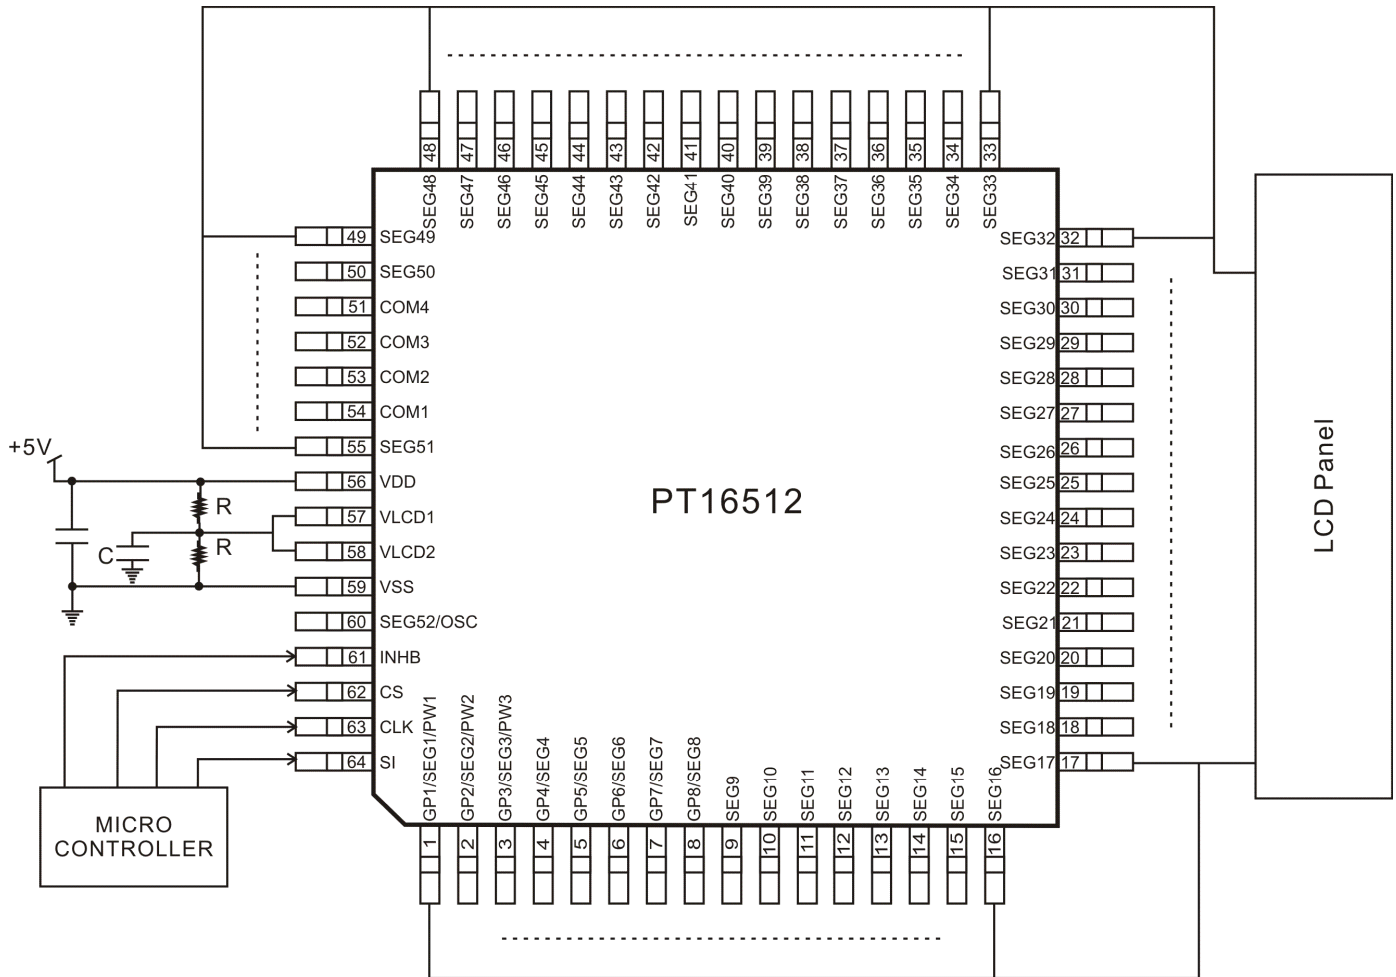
48 SEG48
47 SEG47
46 SEG46
45 SEG45
44 SEG44
43 SEG43
42 SEG42
41 SEG41
40 SEG40
39 SEG39
38 SEG38
37 SEG37
36 SEG36
35 SEG35
34 SEG34
33 SEG33

49 SEG49
50 SEG50
51 COM4
52 COM3
53 COM2
54 COM1
55 SEG51
+5V
56 VDD
R
57 VLCD1
C
R
58 VLCD2
59 VSS
60 SEG52/OSC
61 INHB
62 CS
63 CLK
64 SI

MICRO CONTROLLER

PT16512

SEG32 32
SEG31 31
SEG30 30
SEG29 29
SEG28 28
SEG27 27
SEG26 26
SEG25 25
SEG24 24
SEG23 23
SEG22 22
SEG21 21
SEG20 20
SEG19 19
SEG18 18
SEG17 17

LCD Panel

GP1/SEG1/PW1 1
GP2/SEG2/PW2 2
GP3/SEG3/PW3 3
GP4/SEG4 4
GP5/SEG5 5
GP6/SEG6 6
GP7/SEG7 7
GP8/SEG8 8
SEG9 9
SEG10 10
SEG11 11
SEG12 12
SEG13 13
SEG14 14
SEG15 15
SEG16 16